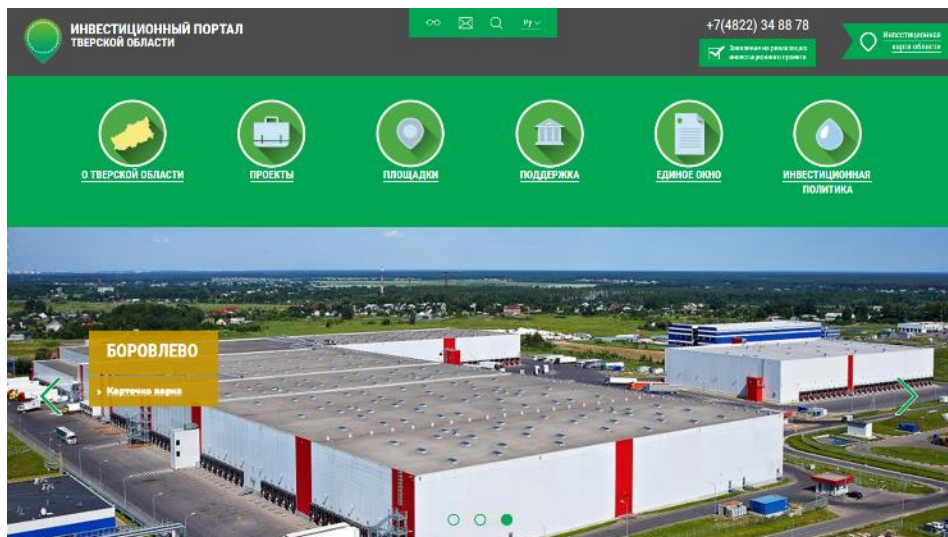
ИНВЕСТИЦИОННЫЙ ПОРТАЛ
ТВЕРСКОЙ ОБЛАСТИ

Ру

+7(4822) 34 88 78

Заключение на реализацию инвестиционного проекта

Инвестиционная карта области

О ТВЕРСКОЙ ОБЛАСТИ

ПРОЕКТЫ

ПЛОЩАДКИ

ПОДДЕРЖКА

ЕДИНОЕ ОКНО

ИНВЕСТИЦИОННАЯ ПОЛИТИКА

БОРОВЛЕВО

Карточка парка